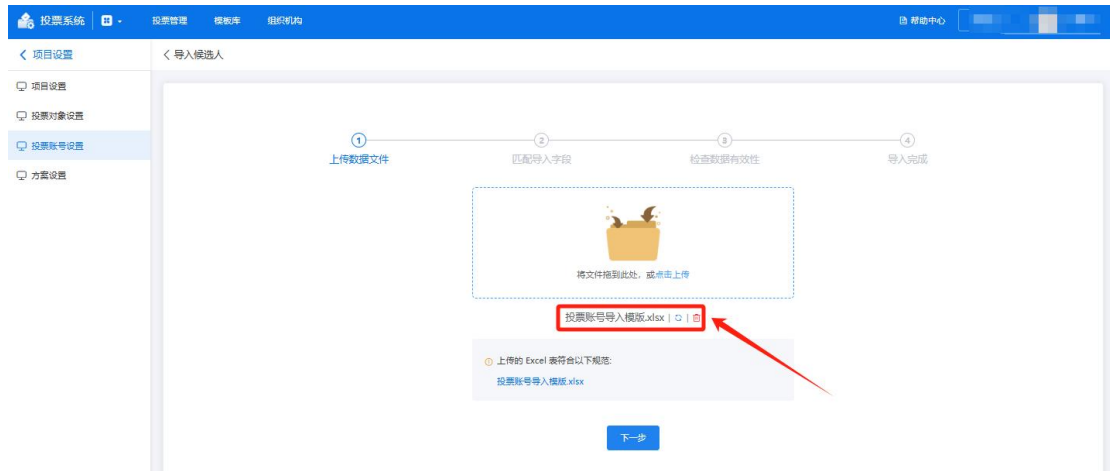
投票系统 | 投票管理 模板库 组织机构 帮助中心

< 项目设置
项目设置
投票对象设置
投票账号设置
方案设置

< 导入候选人

1 上传数据文件
2 匹配导入字段
3 检查数据有效性
4 导入完成

将文件拖到此处，或点击上传

投票账号导入模版.xlsx

上传的 Excel 表符合以下规范:
投票账号导入模版.xlsx

下一步